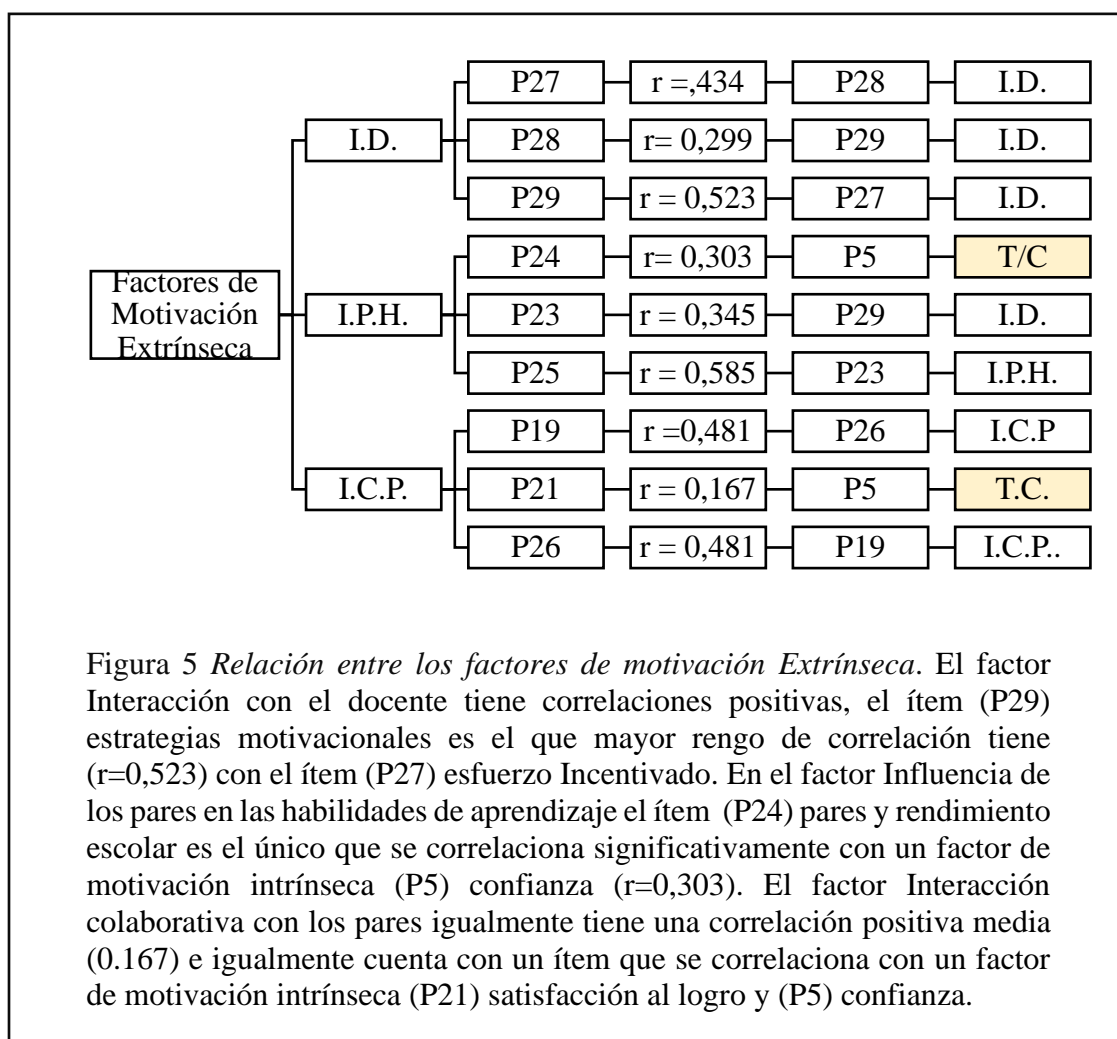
Factores de Motivación Extrínseca

I.D.
P27 | r =,434 | P28 | I.D.
P28 | r= 0,299 | P29 | I.D.
P29 | r = 0,523 | P27 | I.D.

I.P.H.
P24 | r= 0,303 | P5 | T/C
P23 | r = 0,345 | P29 | I.D.
P25 | r = 0,585 | P23 | I.P.H.

I.C.P.
P19 | r =0,481 | P26 | I.C.P
P21 | r = 0,167 | P5 | T.C.
P26 | r = 0,481 | P19 | I.C.P..

Figura 5 *Relación entre los factores de motivación Extrínseca*. El factor Interacción con el docente tiene correlaciones positivas, el ítem (P29) estrategias motivacionales es el que mayor rengo de correlación tiene (r=0,523) con el ítem (P27) esfuerzo Incentivado. En el factor Influencia de los pares en las habilidades de aprendizaje el ítem (P24) pares y rendimiento escolar es el único que se correlaciona significativamente con un factor de motivación intrínseca (P5) confianza (r=0,303). El factor Interacción colaborativa con los pares igualmente tiene una correlación positiva media (0.167) e igualmente cuenta con un ítem que se correlaciona con un factor de motivación intrínseca (P21) satisfacción al logro y (P5) confianza.